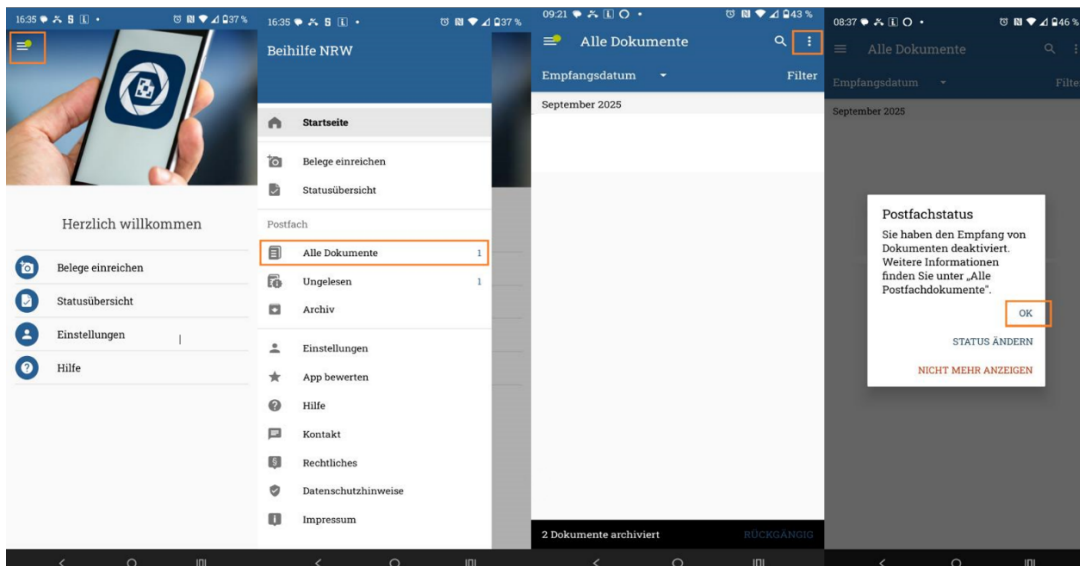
16:35 37 %

Herzlich willkommen

Belege einreichen

Statusübersicht

Einstellungen

Hilfe

16:35 37 %

Beihilfe NRW

Startseite

Belege einreichen

Statusübersicht

Postfach

Alle Dokumente 1

Ungelesen 1

Archiv

Einstellungen

App bewerten

Hilfe

Kontakt

Rechtliches

Datenschutzhinweise

Impressum

09:21 43 %

Alle Dokumente

Empfangsdatum

Filter

September 2025

2 Dokumente archiviert RÜCKGÄNGIG

08:37 46 %

Alle Dokumente

Empfangsdatum

Filte

September 2025

Postfachstatus

Sie haben den Empfang von Dokumenten deaktiviert. Weitere Informationen finden Sie unter „Alle Postfachdokumente".

OK

STATUS ÄNDERN

NICHT MEHR ANZEIGEN